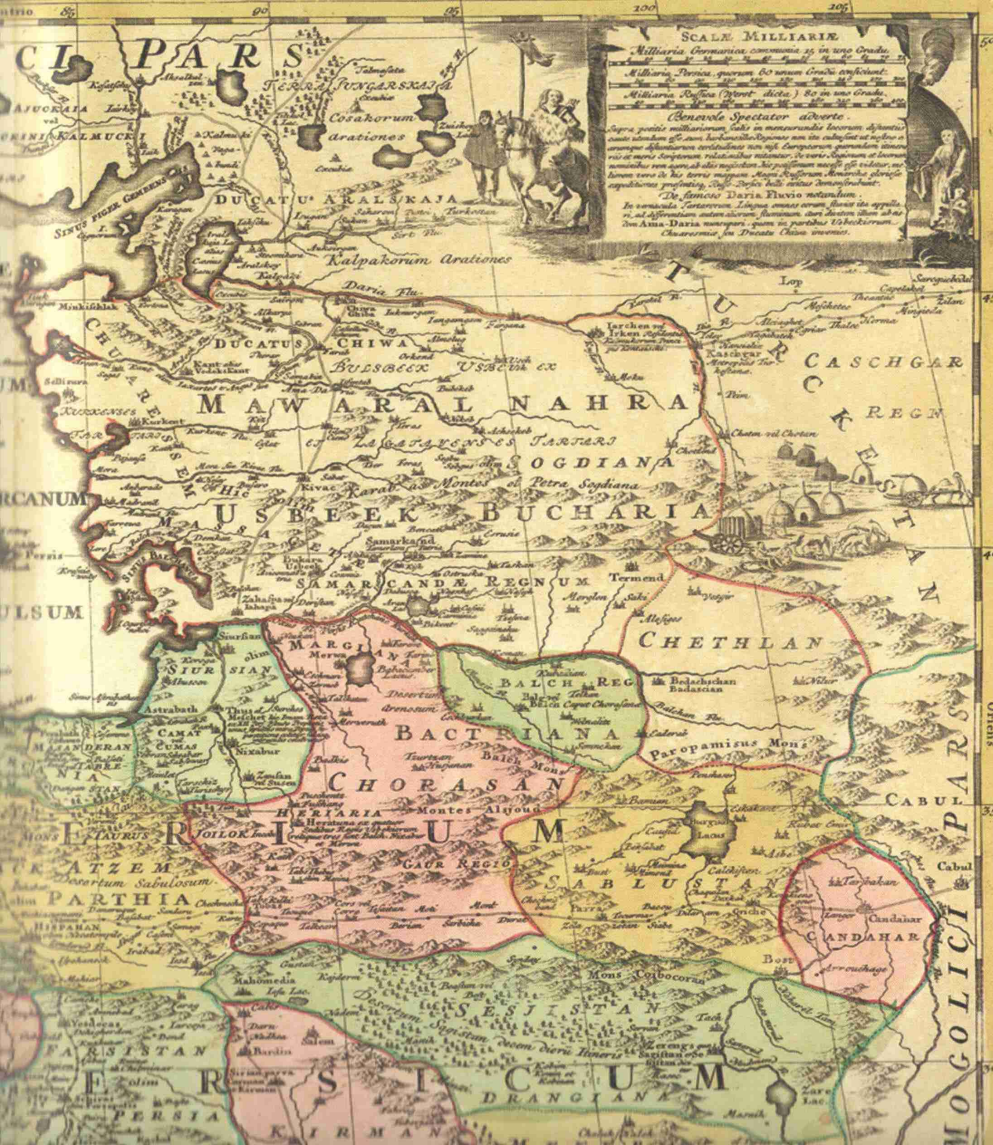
85 90 95 100 105

CI PARS

TERRA DSUNGARSKAJA

Cosakorum arationes

SINUS FIGER GEMBENDI

DUCATU ARALSKAJA

Kalpakorum Arationes

Daria Flu.

DUCATUS

CHIWA

BULSBEEK

USBECK

MAWARAL NAHRA

SOGDIANA

USBEEK BUCHARIA

SAMARCANDÆ REGNUM

TURCKESTAN

CASCHGAR REGN

CHETHLAN

MARGIANA

BALCH REG

BACTRIANA

Paropamisus Mons

CHORASAN

HERIARIA

Montes Aljoud

GAUR REGIO

SABLUSTAN

CABUL

CANDAHAR

MOGOLICI PARS

SESJISTAN

Desertum Sagistan decem dierü Itineris

DRANGIANA

PERSICUM

PARTHIA

KATZEM

Desertum Sabulosum

TAURUS

FARSISTAN

PERSIA

KIRMAN

HIRCANUM

ULSUM

ASTRABATH

CAMAT CUMAS

Nixabur

Mons Cobocoran

Scalæ Milliariæ

Milliaria Germanica communia 15 in uno Gradu.

Milliaria Persica, quorum 80 unum Gradū conficiunt.

Milliaria Russica (Werst dicta) 80 in uno Gradu.

Benevole Spectator adverte.

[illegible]

De famoso Daria Fluvio notandum.

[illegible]